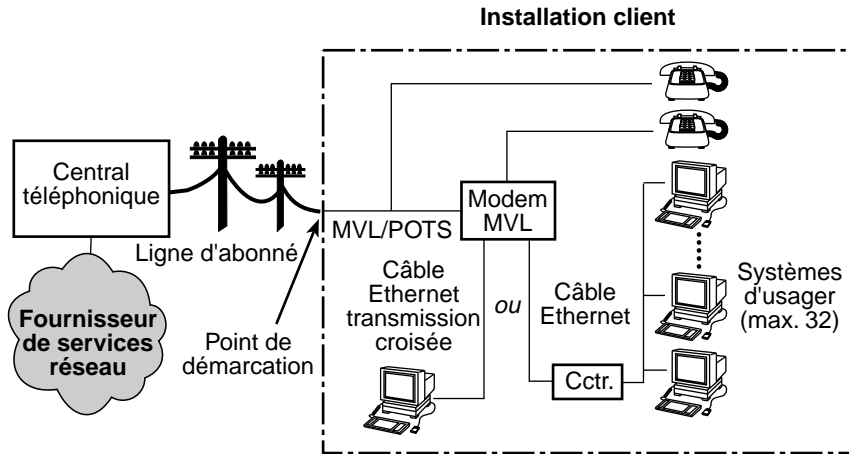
Installation client

Central téléphonique

Ligne d'abonné

Fournisseur de services réseau

Point de démarcation

MVL/POTS

Modem MVL

Câble Ethernet transmission croisée

ou

Câble Ethernet

Cctr.

Systèmes d'usager (max. 32)